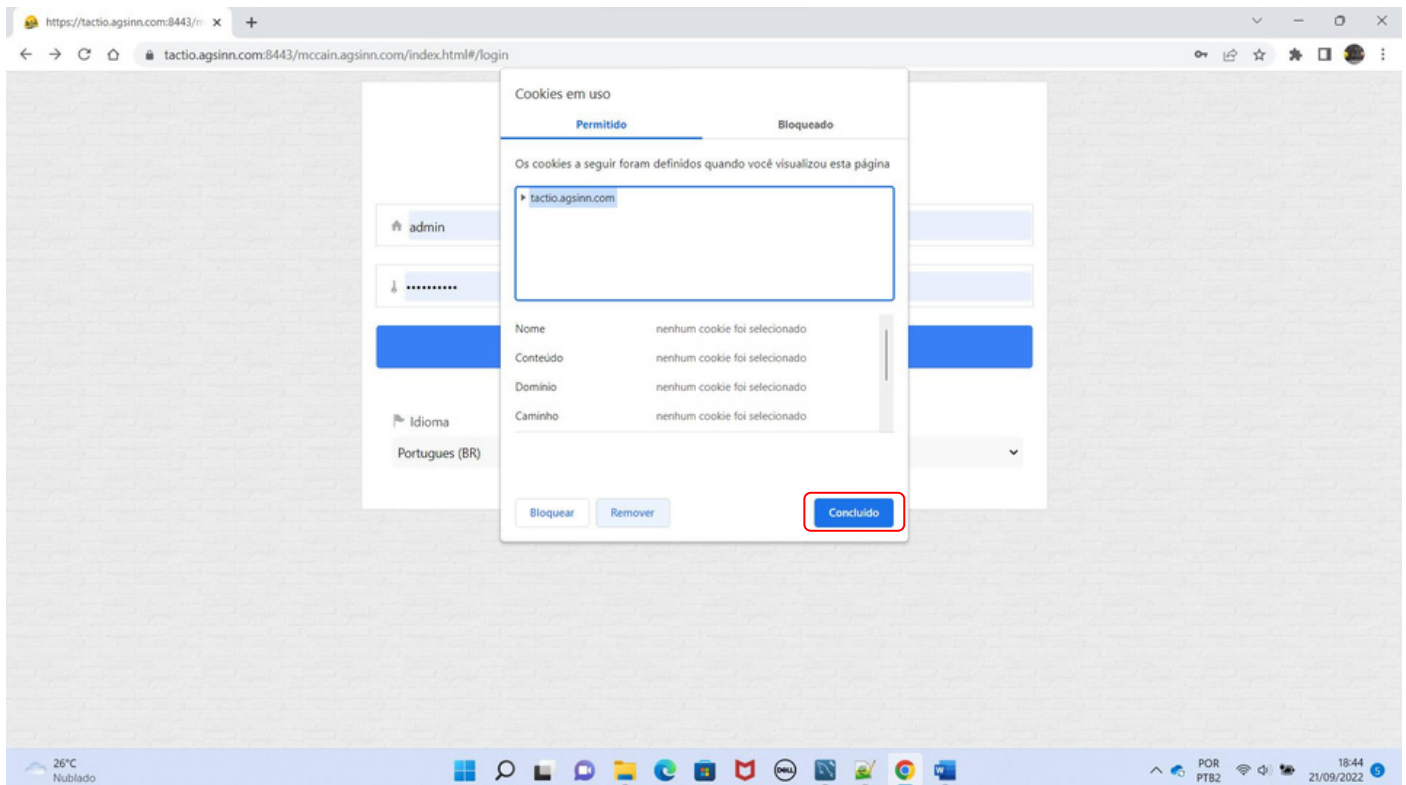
https://tactio.agsinn.com:8443/m

tactio.agsinn.com:8443/mccain.agsinn.com/index.html#/login

Cookies em uso

Permitido

Bloqueado

Os cookies a seguir foram definidos quando você visualizou esta página

tactio.agsinn.com

| Nome | nenhum cookie foi selecionado |
|---|---|
| Conteúdo | nenhum cookie foi selecionado |
| Domínio | nenhum cookie foi selecionado |
| Caminho | nenhum cookie foi selecionado |

Bloquear

Remover

Concluído

admin

••••••••••

Idioma

Portugues (BR)

26°C
Nublado

POR
PTB2

18:44
21/09/2022